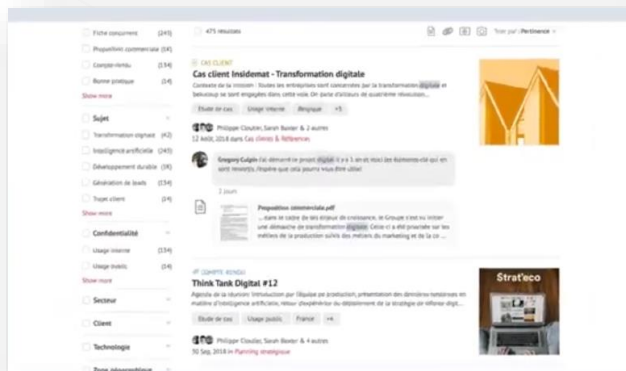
Fiche consument (245)
Proposition commerciale (54)
Compte-rendu (134)
Bonne pratique (54)
Show more

Sujet
Transformation digitale (42)
Intelligence artificielle (25)
Développement durable (35)
Génération de leads (54)
Types client (24)
Show more

Confidentialité
Usage interne (134)
Usage public (54)
Show more

Secteur

Client

Technologie

475 résultats

Trier par Pertinence

CAS CLIENT
Cas client Insidemat - Transformation digitale
Contexte de la mission : Toutes les entreprises sont concernées par la transformation digitale et beaucoup se sont engagées dans cette voie. On parle d'ailleurs de quatrième révolution...
Etude de cas Usage interne Belgique +5
Philippe Cloutier, Sarah Bovier & 2 autres
12 Août, 2018 dans Cas clients & Références

Gregory Colpin Cet élément le projet digital il y a 3 ans et voici les éléments clé qui en sont ressortis, j'espère que cela vous sera utile!

2 jours

Proposition commerciale.pdf
...dans le cadre de ses enjeux de croissance, le Groupe s'est vu initier une démarche de transformation digitale. Celle-ci a été proposée sur les métiers de la production suivis des métiers du marketing et de la...

COMPTE RENDU
Think Tank Digital #12
Agenda de la réunion: Introduction par l'équipe de production, présentation des dernières tendances en matière d'intelligence artificielle, revue de la stratégie de réflexion digit...
Etude de cas Usage public France +4
Philippe Cloutier, Sarah Bovier & 4 autres
30 Sep, 2018 dans Planning stratégique

Strat'eco